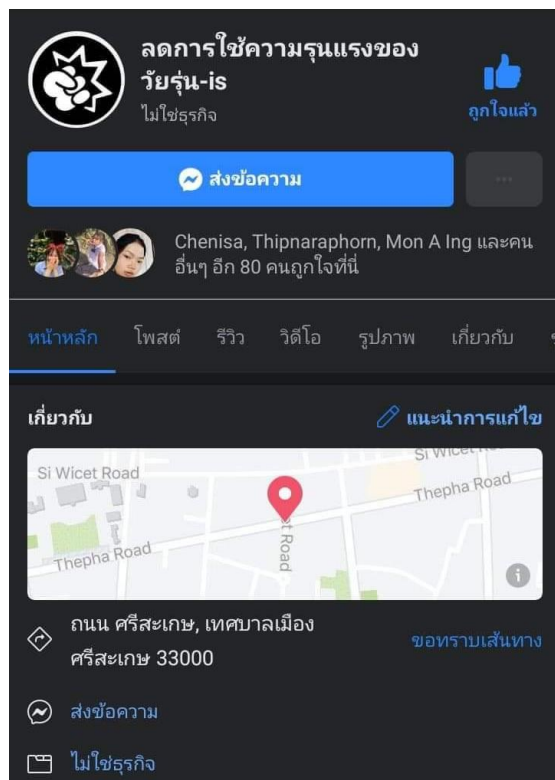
ลดการใช้ความรุนแรงของวัยรุ่น-is
ไม่ใช่ธุรกิจ

ถูกใจแล้ว

ส่งข้อความ

...

Chenisa, Thipnaraphorn, Mon A Ing และคนอื่นๆ อีก 80 คนถูกใจที่นี่

หน้าหลัก โพสต์ รีวิว วิดีโอ รูปภาพ เกี่ยวกับ

เกี่ยวกับ

แนะนำการแก้ไข

Si Wicet Road
Si Wicet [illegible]
Thepha Road
Thepha Road
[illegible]t Road

ถนน ศรีสะเกษ, เทศบาลเมืองศรีสะเกษ 33000

ขอทราบเส้นทาง

ส่งข้อความ

ไม่ใช่ธุรกิจ